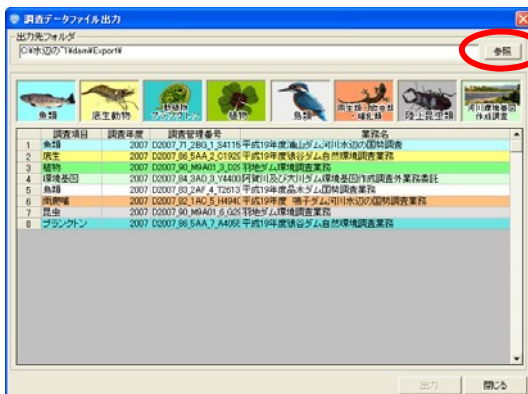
調査データファイル出力

出力先フォルダ

C:¥水辺の¨1¥dam¥Export¥

参照

魚類 底生動物 動植物プランクトン 植物 鳥類 両生類・爬虫類・哺乳類 陸上昆虫類 河川環境基図作成調査

| | 調査項目 | 調査年度 | 調査管理番号 | 業務名 |
|---|---|---|---|---|
| 1 | 魚類 | 2007 | D2007_71_2BG_1_S4115 | 平成19年度浦山ダム河川水辺の国勢調査 |
| 2 | 底生 | 2007 | D2007_86_5AA_2_C1929 | 平成19年度横谷ダム自然環境調査業務 |
| 3 | 植物 | 2007 | D2007_90_M9A01_3_D28 | 羽地ダム環境調査業務 |
| 4 | 環境基図 | 2007 | D2007_84_3AD_3_Y4400 | 阿賀川及び大川ダム環境基図作成調査外業務委託 |
| 5 | 鳥類 | 2007 | D2007_83_2AF_4_T2613 | 平成19年度森木ダム国勢調査業務 |
| 6 | 両爬哺 | 2007 | D2007_82_1AC_5_H4946 | 平成19年度 鳴子ダム河川水辺の国勢調査業務 |
| 7 | 昆虫 | 2007 | D2007_90_M9A01_6_G26 | 羽地ダム環境調査業務 |
| 8 | プランクトン | 2007 | D2007_86_5AA_7_A4098 | 平成19年度横谷ダム自然環境調査業務 |

出力 閉じる